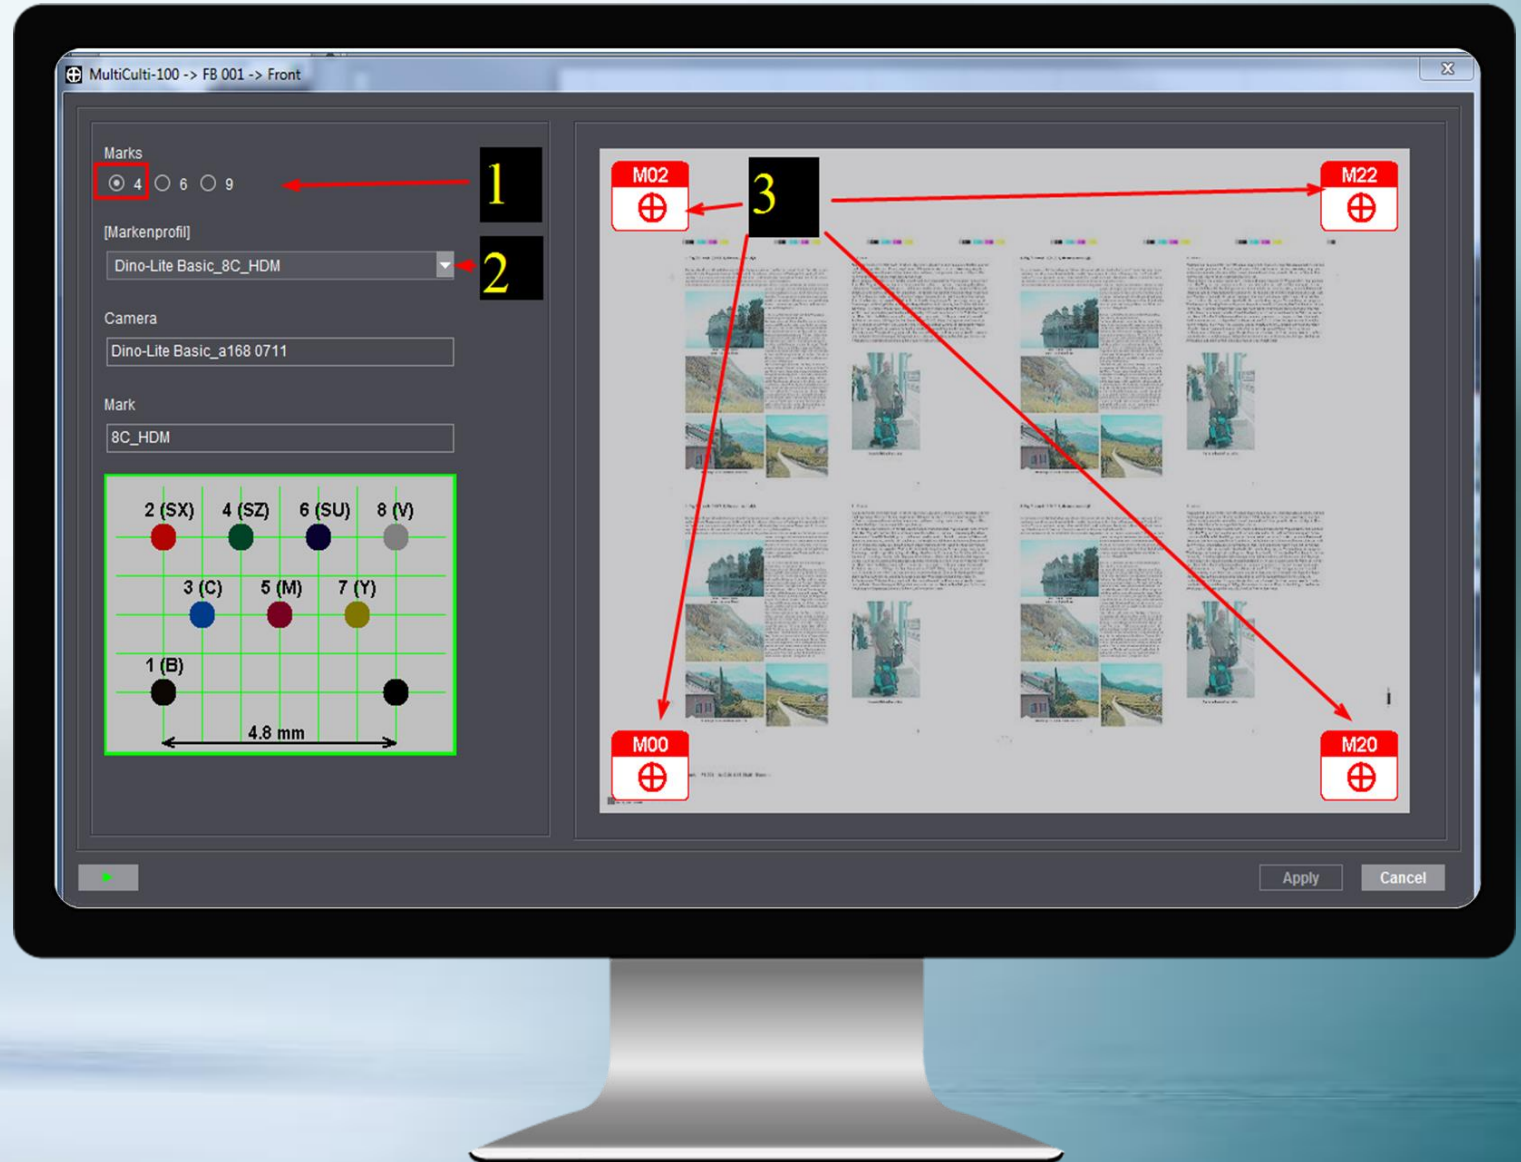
MultiCulti-100 -> FB 001 -> Front

Marks
4 6 9

1

[Markenprofil]
Dino-Lite Basic_8C_HDM

2

Camera
Dino-Lite Basic_a168 0711

Mark
8C_HDM

2 (SX) 4 (SZ) 6 (SU) 8 (V)
3 (C) 5 (M) 7 (Y)
1 (B)
4.8 mm

M02
3
M22
M00
M20

Apply
Cancel